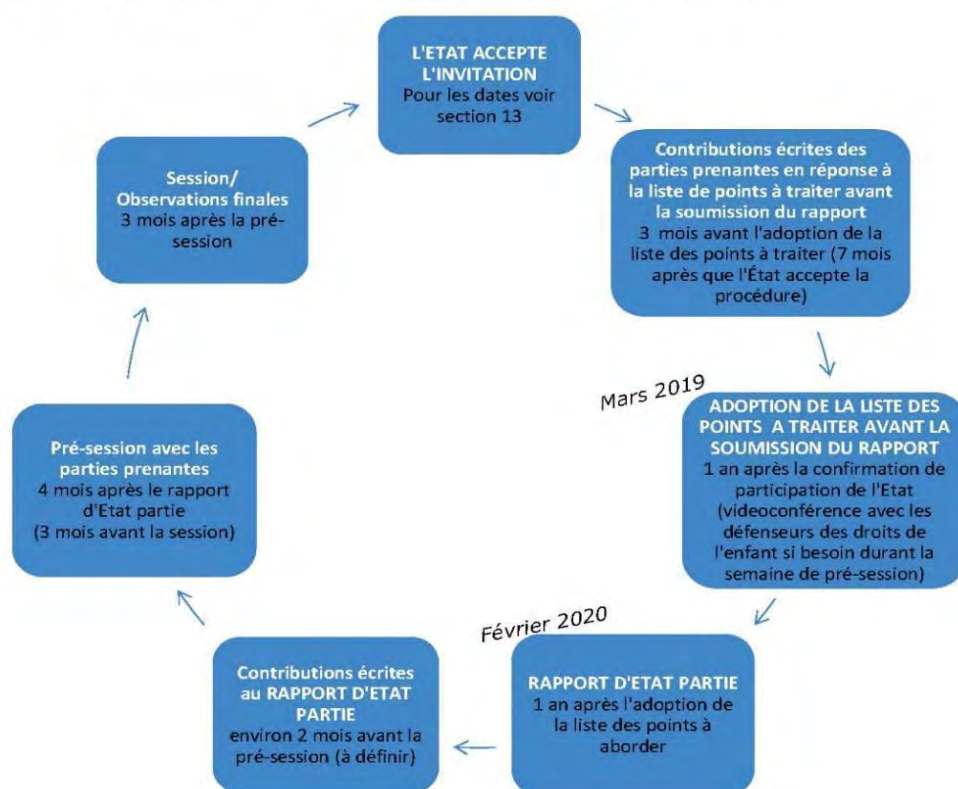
L'ETAT ACCEPTE L'INVITATION
Pour les dates voir section 13

Contributions écrites des parties prenantes en réponse à la liste de points à traiter avant la soumission du rapport
3 mois avant l'adoption de la liste des points à traiter (7 mois après que l'État accepte la procédure)

Mars 2019

ADOPTION DE LA LISTE DES POINTS A TRAITER AVANT LA SOUMISSION DU RAPPORT
1 an après la confirmation de participation de l'Etat (videoconférence avec les défenseurs des droits de l'enfant si besoin durant la semaine de pré-session)

Février 2020

RAPPORT D'ETAT PARTIE
1 an après l'adoption de la liste des points à aborder

Contributions écrites au RAPPORT D'ETAT PARTIE
environ 2 mois avant la pré-session (à définir)

Pré-session avec les parties prenantes
4 mois après le rapport d'Etat partie
(3 mois avant la session)

Session/ Observations finales
3 mois après la pré-session